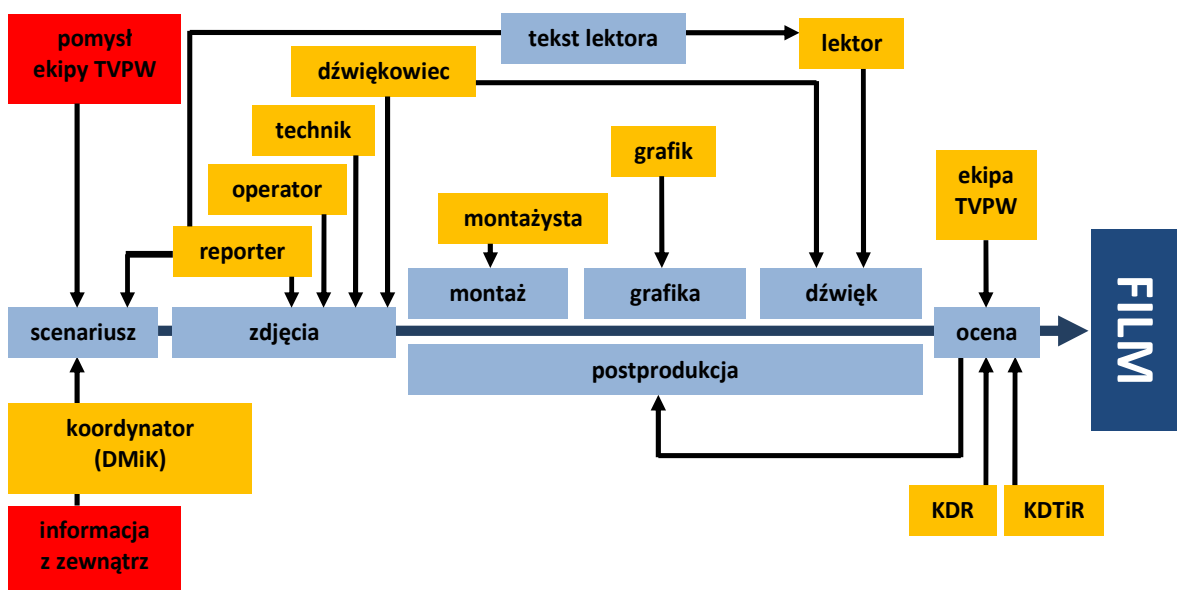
pomysł ekipy TVPW

tekst lektora

lektor

dźwiękowiec

technik

grafik

operator

ekipa TVPW

montażysta

reporter

montaż

grafika

dźwięk

FILM

scenariusz

zdjęcia

ocena

postprodukcja

koordynator (DMiK)

informacja z zewnątrz

KDR

KDTiR